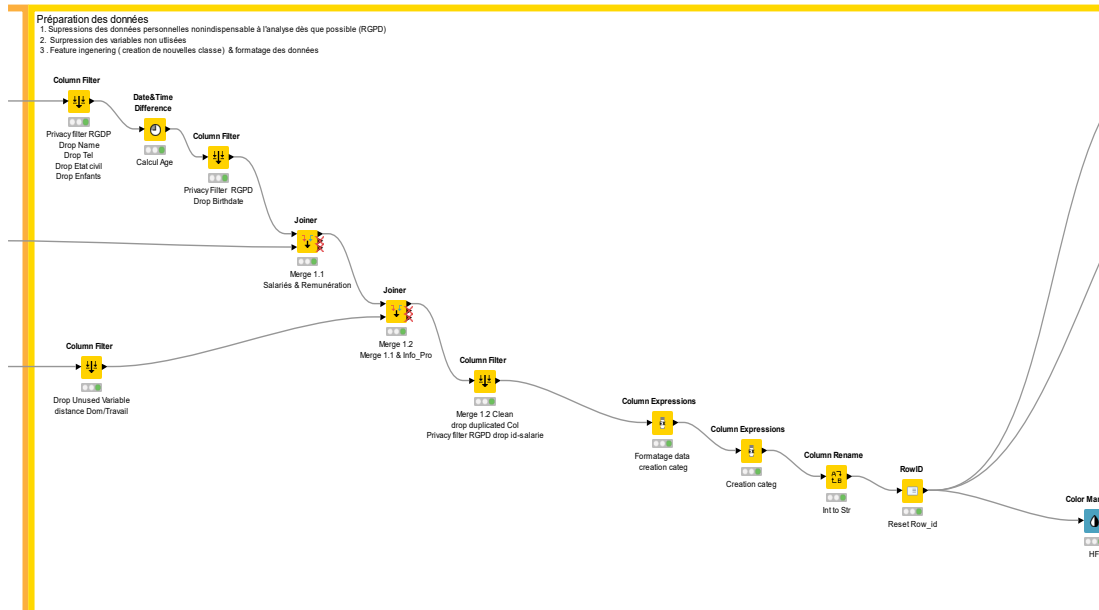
Préparation des données
1. Supressions des données personnelles nonindispensable à l'analyse dès que possible (RGPD)
2. Surpression des variables non utlisées
3 . Feature ingenering ( creation de nouvelles classe) & formatage des données

Column Filter
Privacy filter RGDP
Drop Name
Drop Tel
Drop Etat civil
Drop Enfants

Date&Time Difference
Calcul Age

Column Filter
Privacy Filter RGPD
Drop Birthdate

Joiner
Merge 1.1
Salariés & Remunération

Joiner
Merge 1.2
Merge 1.1 & Info_Pro

Column Filter
Drop Unused Variable
distance Dom/Travail

Column Filter
Merge 1.2 Clean
drop duplicated Col
Privacy filter RGPD drop id-salarie

Column Expressions
Formatage data
creation categ

Column Expressions
Creation categ

Column Rename
Int to Str

RowID
Reset Row_id

Color Ma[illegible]
HF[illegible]